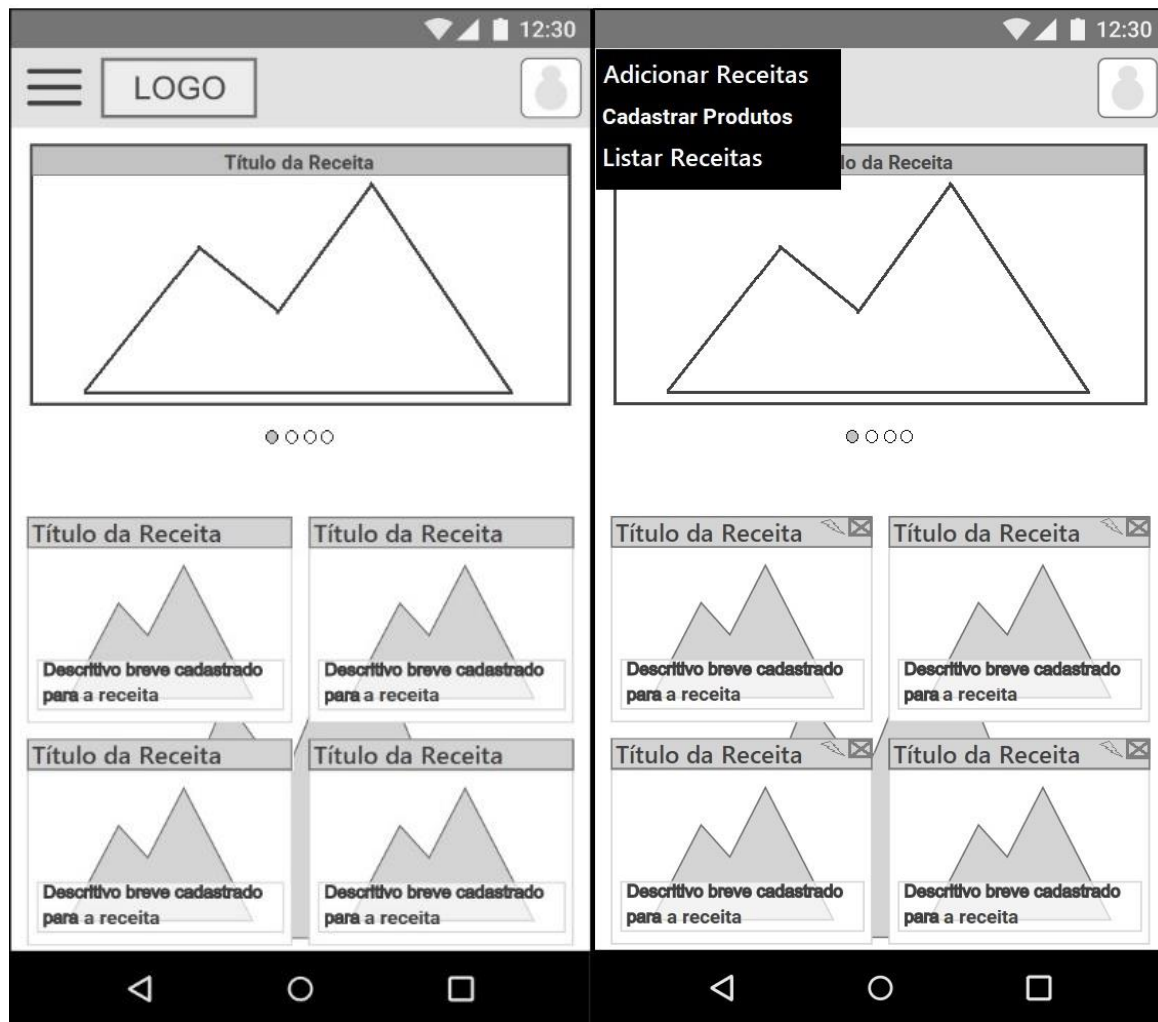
12:30

LOGO

Título da Receita

Título da Receita

Descritivo breve cadastrado para a receita

Título da Receita

Descritivo breve cadastrado para a receita

Título da Receita

Descritivo breve cadastrado para a receita

Título da Receita

Descritivo breve cadastrado para a receita

12:30

Adicionar Receitas
Cadastrar Produtos
Listar Receitas

lo da Receita

Título da Receita

Descritivo breve cadastrado para a receita

Título da Receita

Descritivo breve cadastrado para a receita

Título da Receita

Descritivo breve cadastrado para a receita

Título da Receita

Descritivo breve cadastrado para a receita